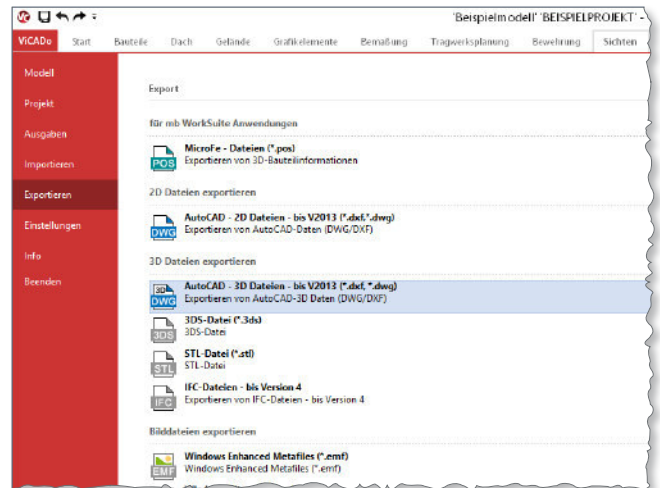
'Beispielmodell' 'BEISPIELPROJEKT' -

ViCADo Start Bauteile Dach Gelände Grafikelemente Bemaßung Tragwerksplanung Bewehrung Sichten

Modell
Projekt
Ausgaben
Importieren
Exportieren
Einstellungen
Info
Beenden

Export

für mb WorkSuite Anwendungen

POS
MicroFe - Dateien (*.pos)
Exportieren von 3D-Bauteilinformationen

2D Dateien exportieren

DWG
AutoCAD - 2D Dateien - bis V2013 (*.dxf,*.dwg)
Exportieren von AutoCAD-Daten (DWG/DXF)

3D Dateien exportieren

3D DWG
AutoCAD - 3D Dateien - bis V2013 (*.dxf, *.dwg)
Exportieren von AutoCAD-3D Daten (DWG/DXF)

3DS
3DS-Datei (*.3ds)
3DS-Datei

STL
STL-Datei (*.stl)
STL-Datei

IFC
IFC-Dateien - bis Version 4
Exportieren von IFC-Dateien - bis Version 4

Bilddateien exportieren

EMF
Windows Enhanced Metafiles (*.emf)
Windows Enhanced Metafiles (*.emf)